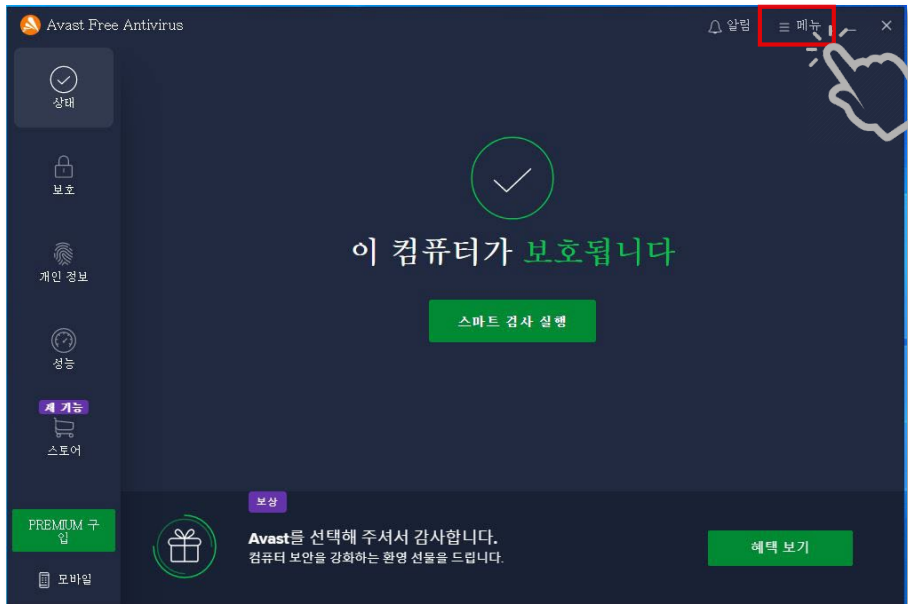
Avast Free Antivirus

알림 ≡ 메뉴 — ✕

상태

보호

개인 정보

성능

새 기능

스토어

PREMIUM 구입

모바일

이 컴퓨터가 보호됩니다

스마트 검사 실행

보상

Avast를 선택해 주셔서 감사합니다.

컴퓨터 보안을 강화하는 환영 선물을 드립니다.

혜택 보기